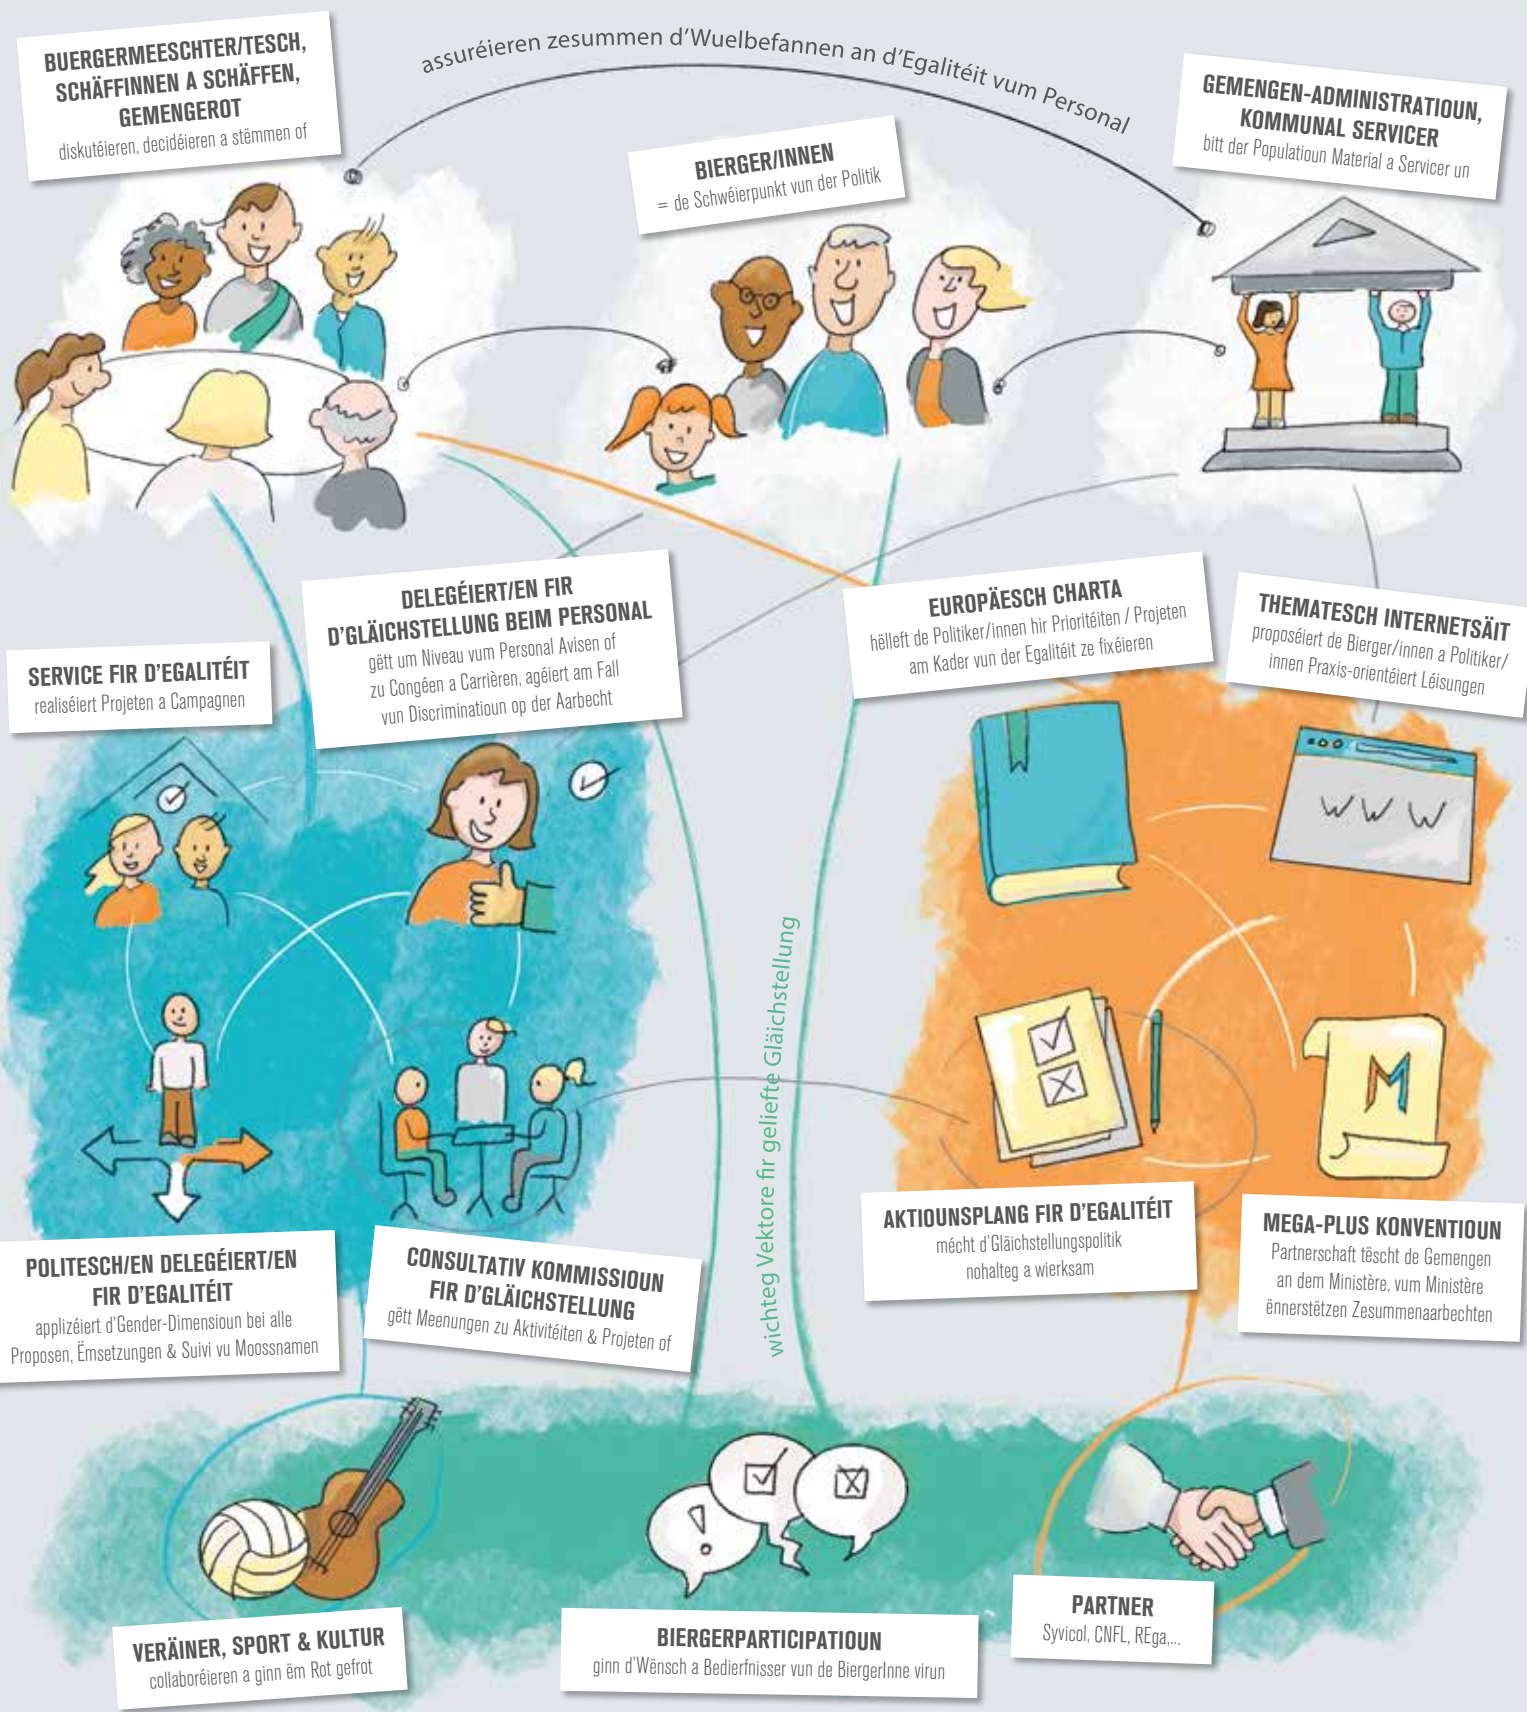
BUERGERMEESCHTER/TESCH, SCHÄFFINNEN A SCHÄFFEN, GEMENGEROT
diskutéieren, decidéieren a stëmmen of

assuréieren zesummen d'Wuelbefannen an d'Egalitéit vum Personal

BIERGER/INNEN
= de Schwéierpunkt vun der Politik

GEMENGEN-ADMINISTRATIOUN, KOMMUNAL SERVICER
bitt der Populatioun Material a Servicer un

SERVICE FIR D'EGALITÉIT
realiséiert Projeten a Campagnen

DELEGÉIERT/EN FIR D'GLÄICHSTELLUNG BEIM PERSONAL
gëtt um Niveau vum Personal Avisen of zu Congéen a Carrièren, agéiert am Fall vun Discriminatioun op der Aarbecht

EUROPÄESCH CHARTA
hëlleft de Politiker/innen hir Prioritéiten / Projeten am Kader vun der Egalitéit ze fixéieren

THEMATESCH INTERNETSÄIT
proposéiert de Bierger/innen a Politiker/innen Praxis-orientéiert Léisungen

www

wichteg Vektore fir geliefte Gläichstellung

POLITESCH/EN DELEGÉIERT/EN FIR D'EGALITÉIT
appliquéiert d'Gender-Dimensioun bei alle Proposen, Ëmsetzungen & Suivi vu Moossnamen

CONSULTATIV KOMMISSIOUN FIR D'GLÄICHSTELLUNG
gëtt Meenungen zu Aktivitéiten & Projeten of

AKTIOUNSPLANG FIR D'EGALITÉIT
mécht d'Gläichstellungspolitik nohalteg a wierksam

MEGA-PLUS KONVENTIOUN
Partnerschaft tëscht de Gemengen an dem Ministère, vum Ministère ënnerstëtzen Zesummenaarbechten

VERÄINER, SPORT & KULTUR
collaboréieren a ginn ëm Rot gefrot

BIERGERPARTICIPATIOUN
ginn d'Wënsch a Bedierfnisser vun de BiergerInne virun

PARTNER
Syvicol, CNFL, REga,...